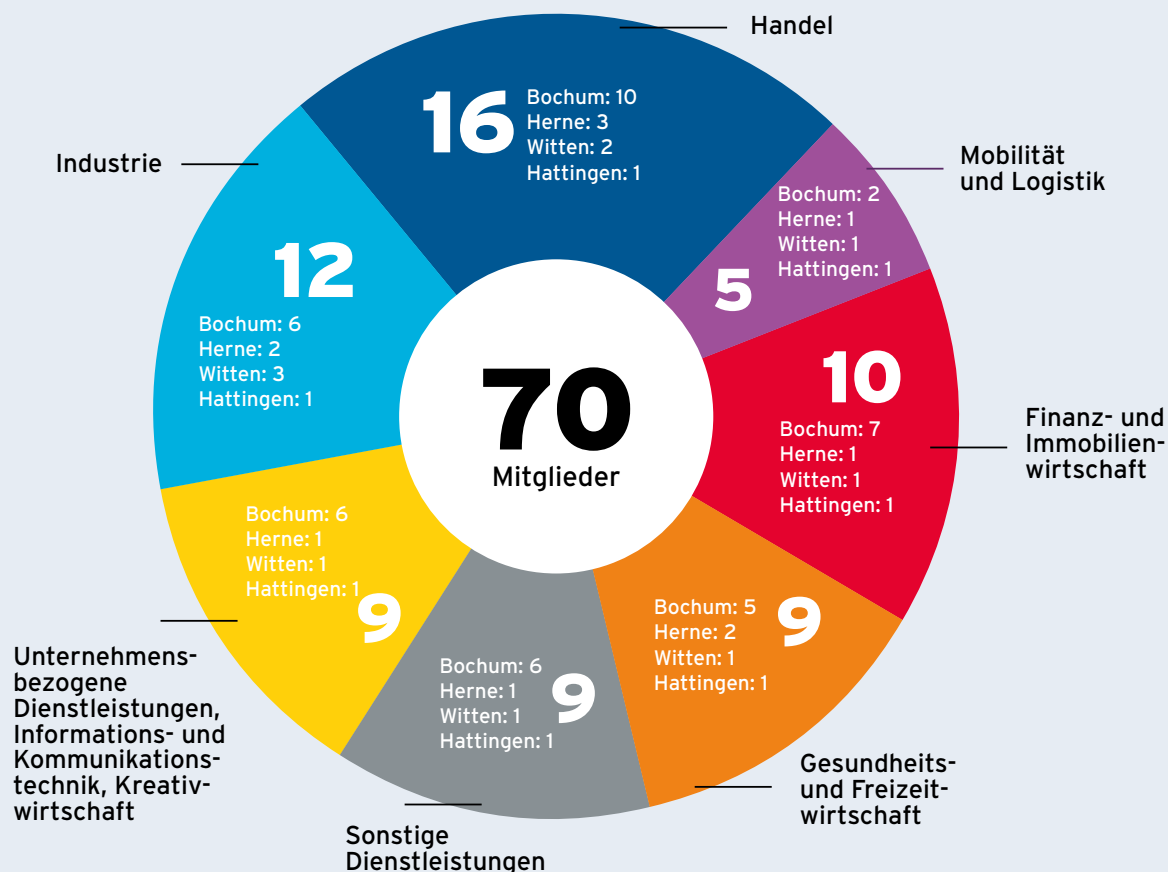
Handel

16
Bochum: 10
Herne: 3
Witten: 2
Hattingen: 1

Mobilität und Logistik

Bochum: 2
Herne: 1
Witten: 1
Hattingen: 1
5

Industrie

12
Bochum: 6
Herne: 2
Witten: 3
Hattingen: 1

70
Mitglieder

10
Bochum: 7
Herne: 1
Witten: 1
Hattingen: 1

Finanz- und Immobilienwirtschaft

Bochum: 6
Herne: 1
Witten: 1
Hattingen: 1
9

Unternehmensbezogene Dienstleistungen, Informations- und Kommunikationstechnik, Kreativwirtschaft

Bochum: 6
Herne: 1
Witten: 1
Hattingen: 1
9

Bochum: 5
Herne: 2
Witten: 1
Hattingen: 1
9

Gesundheits- und Freizeitwirtschaft

Sonstige Dienstleistungen